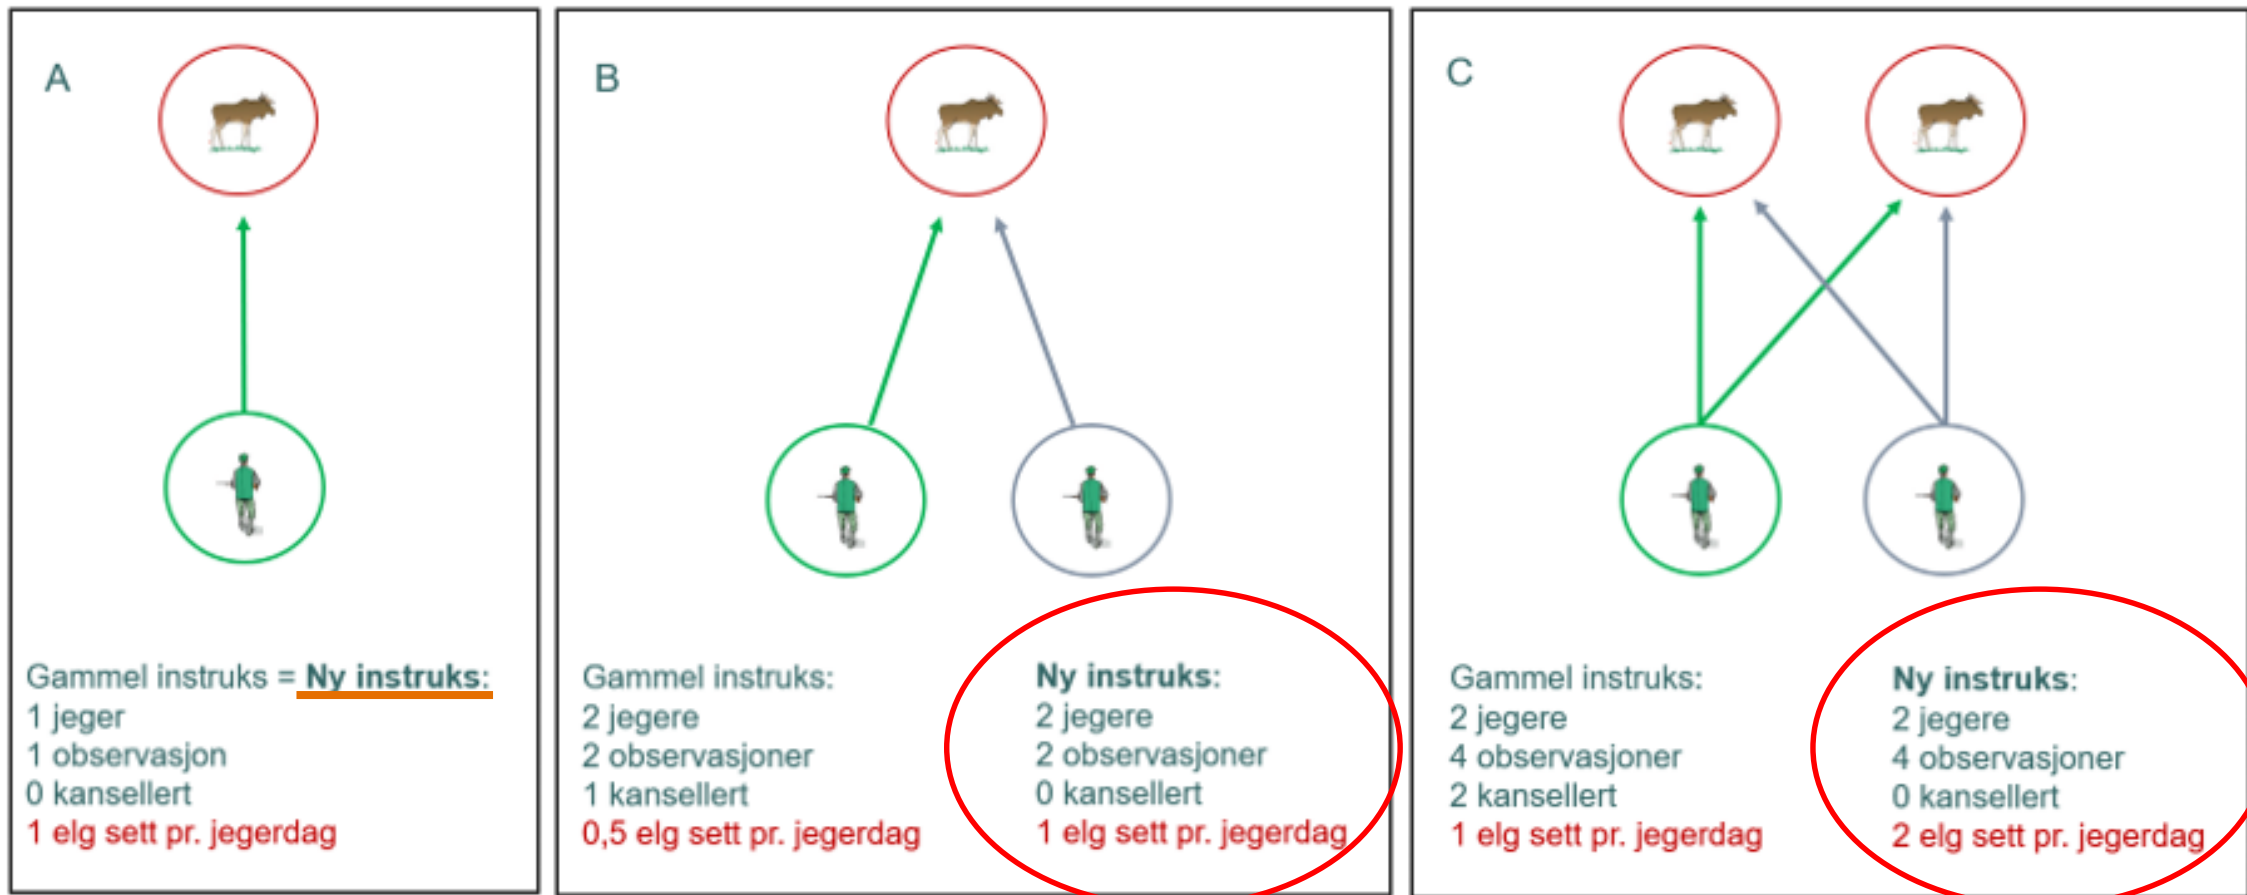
A

Gammel instruks = Ny instruks:
1 jeger
1 observasjon
0 kansellert
1 elg sett pr. jegerdag

B

Gammel instruks:
2 jegere
2 observasjoner
1 kansellert
0,5 elg sett pr. jegerdag

Ny instruks:
2 jegere
2 observasjoner
0 kansellert
1 elg sett pr. jegerdag

C

Gammel instruks:
2 jegere
4 observasjoner
2 kansellert
1 elg sett pr. jegerdag

Ny instruks:
2 jegere
4 observasjoner
0 kansellert
2 elg sett pr. jegerdag